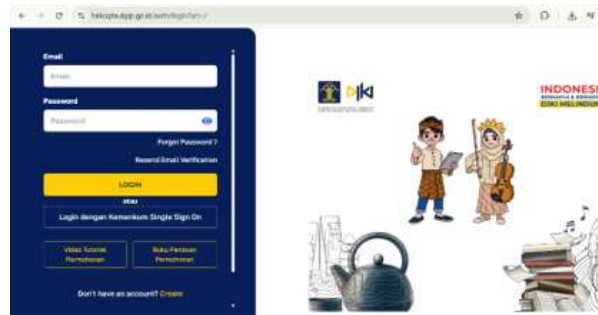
helpdesk.dgip.go.id/auth/login?url=/

Email

Email

Password

Password

Forget Password ?

Resend Email Verification

LOGIN

atau

Login dengan Kemenkum Single Sign On

Video Tutorial Permohonan

Buku Panduan Permohonan

Don't have an account? Create

DJKI

INDONESI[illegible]

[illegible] DJKI MELINDUN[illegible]